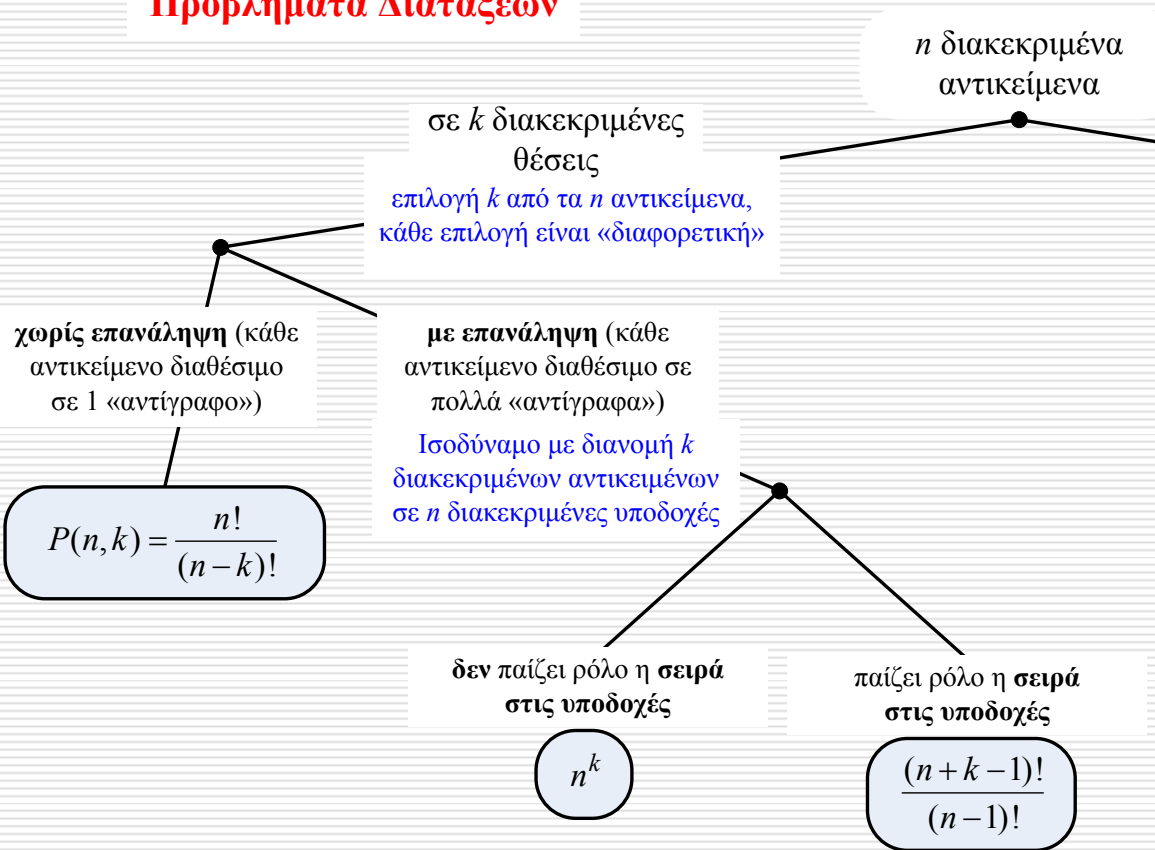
Προβλήματα Διατάξεων

*n* διακεκριμένα αντικείμενα

σε *k* διακεκριμένες θέσεις
επιλογή *k* από τα *n* αντικείμενα, κάθε επιλογή είναι «διαφορετική»

**χωρίς επανάληψη** (κάθε αντικείμενο διαθέσιμο σε 1 «αντίγραφο»)

$P(n,k) = \frac{n!}{(n-k)!}$

**με επανάληψη** (κάθε αντικείμενο διαθέσιμο σε πολλά «αντίγραφα»)
Ισοδύναμο με διανομή *k* διακεκριμένων αντικειμένων σε *n* διακεκριμένες υποδοχές

**δεν** παίζει ρόλο η **σειρά στις υποδοχές**

$n^k$

παίζει ρόλο η **σειρά στις υποδοχές**

$\frac{(n+k-1)!}{(n-1)!}$